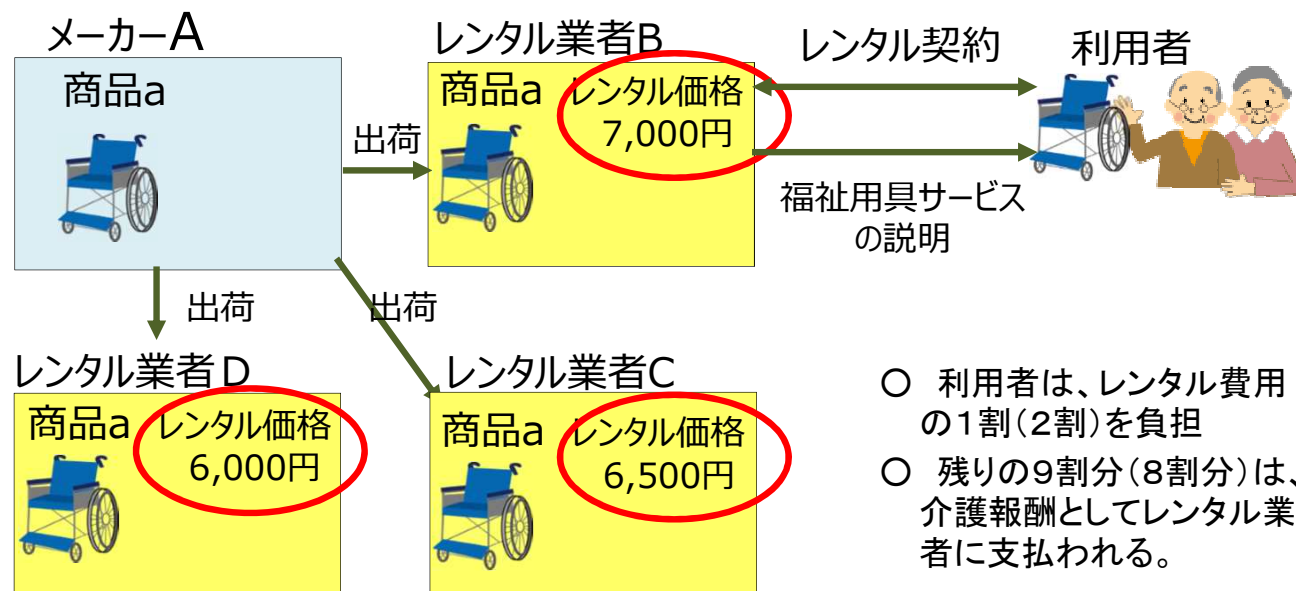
メーカーA

商品a

出荷

レンタル業者B

商品a

レンタル価格
7,000円

レンタル契約

利用者

福祉用具サービスの説明

出荷

出荷

レンタル業者D

商品a

レンタル価格
6,000円

レンタル業者C

商品a

レンタル価格
6,500円

○ 利用者は、レンタル費用の1割(2割)を負担

○ 残りの9割分(8割分)は、介護報酬としてレンタル業者に支払われる。